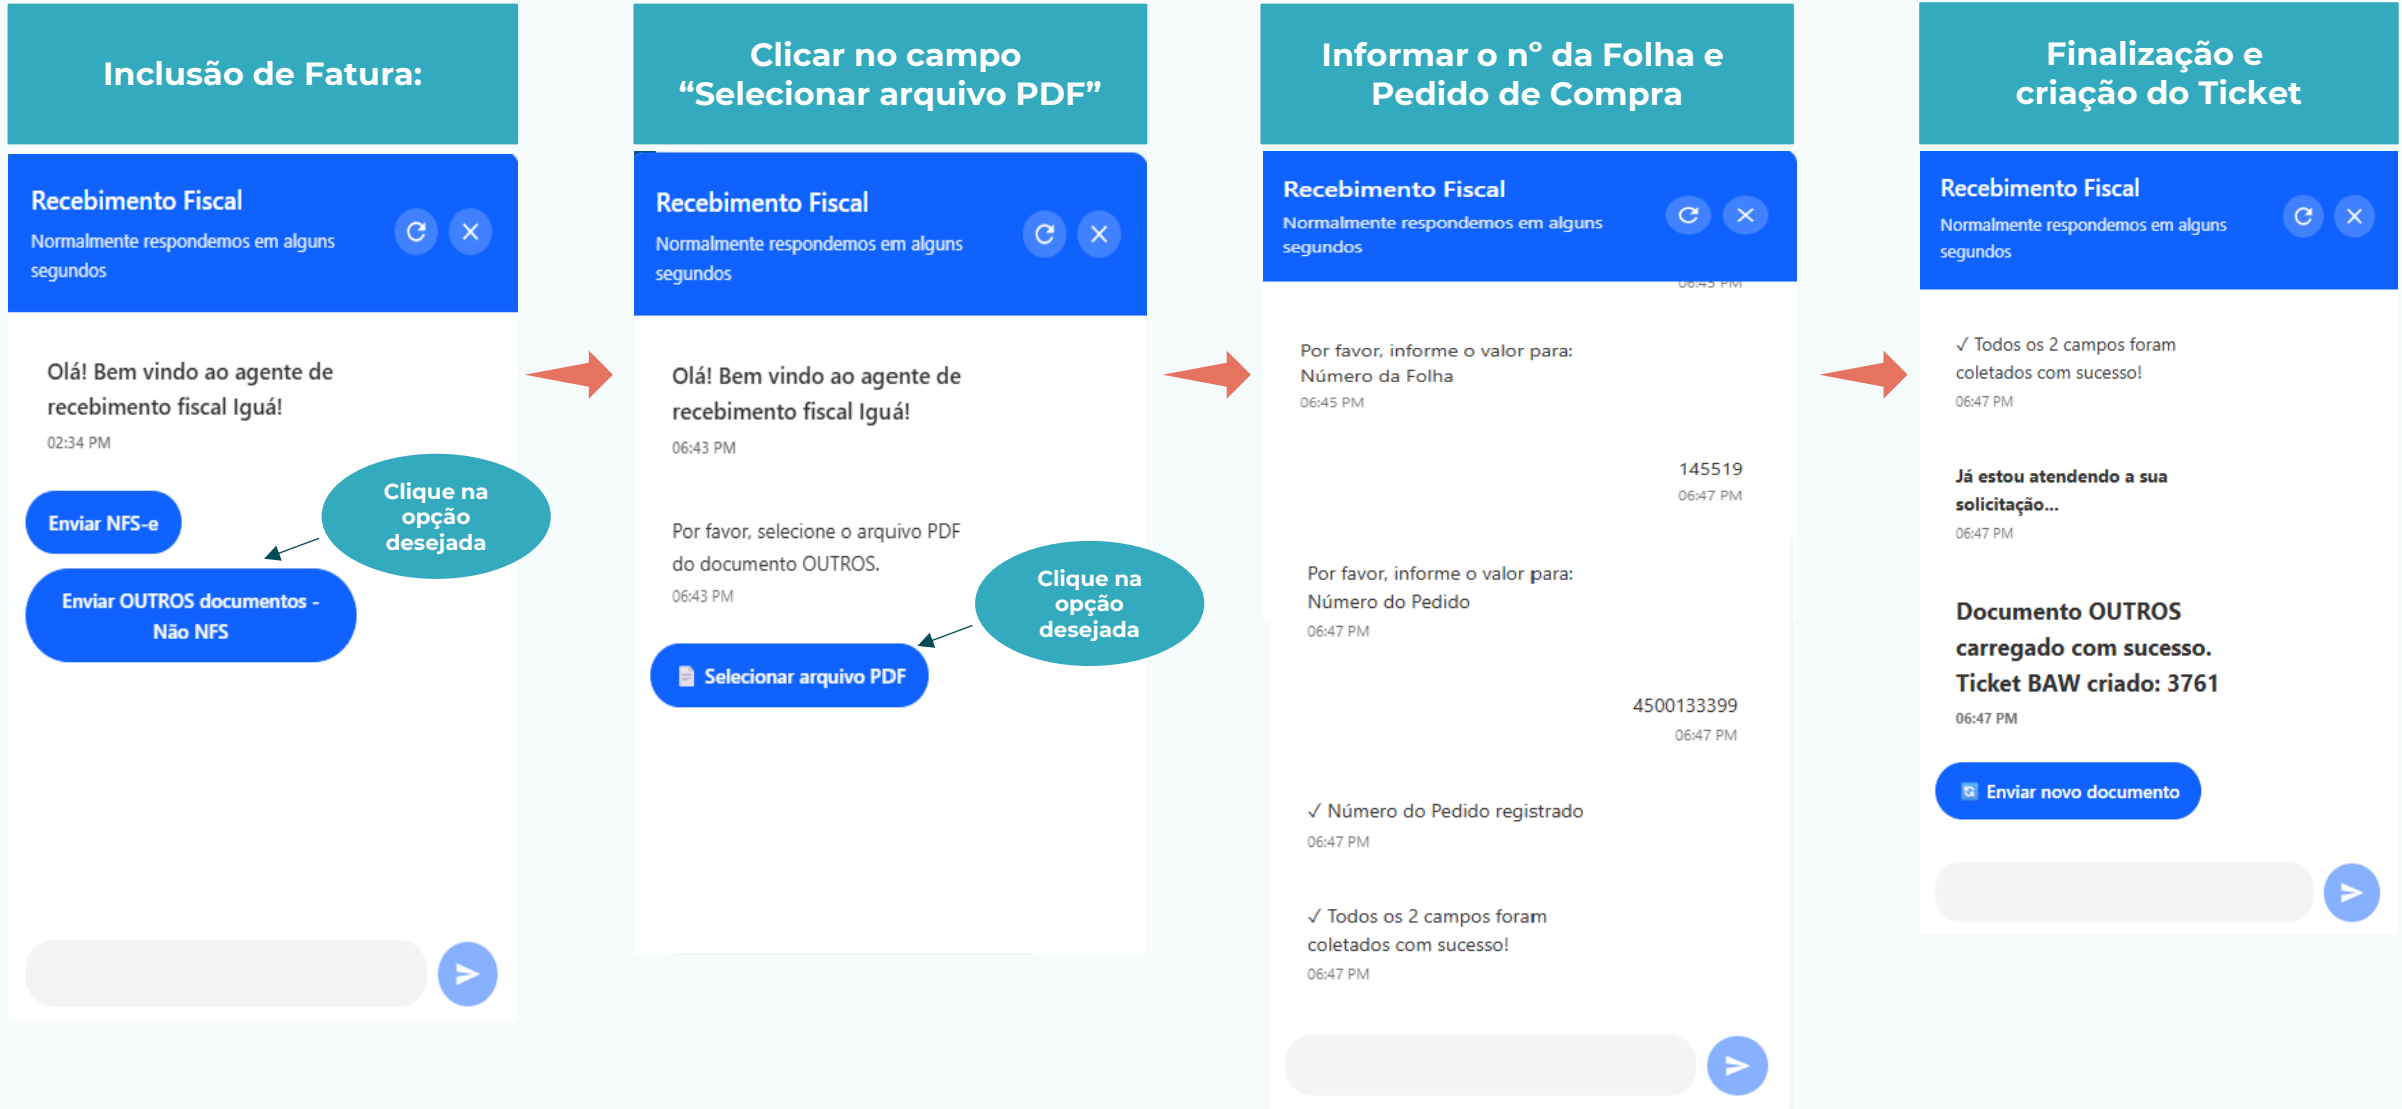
Inclusão de Fatura:

Recebimento Fiscal
Normalmente respondemos em alguns segundos

Olá! Bem vindo ao agente de recebimento fiscal Iguá!
02:34 PM

Enviar NFS-e

Clique na opção desejada

Enviar OUTROS documentos - Não NFS

Clicar no campo "Selecionar arquivo PDF"

Recebimento Fiscal
Normalmente respondemos em alguns segundos

Olá! Bem vindo ao agente de recebimento fiscal Iguá!
06:43 PM

Por favor, selecione o arquivo PDF do documento OUTROS.
06:43 PM

Clique na opção desejada

Selecionar arquivo PDF

Informar o nº da Folha e Pedido de Compra

Recebimento Fiscal
Normalmente respondemos em alguns segundos

Por favor, informe o valor para: Número da Folha
06:45 PM

145519
06:47 PM

Por favor, informe o valor para: Número do Pedido
06:47 PM

4500133399
06:47 PM

✓ Número do Pedido registrado
06:47 PM

✓ Todos os 2 campos foram coletados com sucesso!
06:47 PM

Finalização e criação do Ticket

Recebimento Fiscal
Normalmente respondemos em alguns segundos

✓ Todos os 2 campos foram coletados com sucesso!
06:47 PM

Já estou atendendo a sua solicitação...
06:47 PM

Documento OUTROS carregado com sucesso. Ticket BAW criado: 3761
06:47 PM

Enviar novo documento